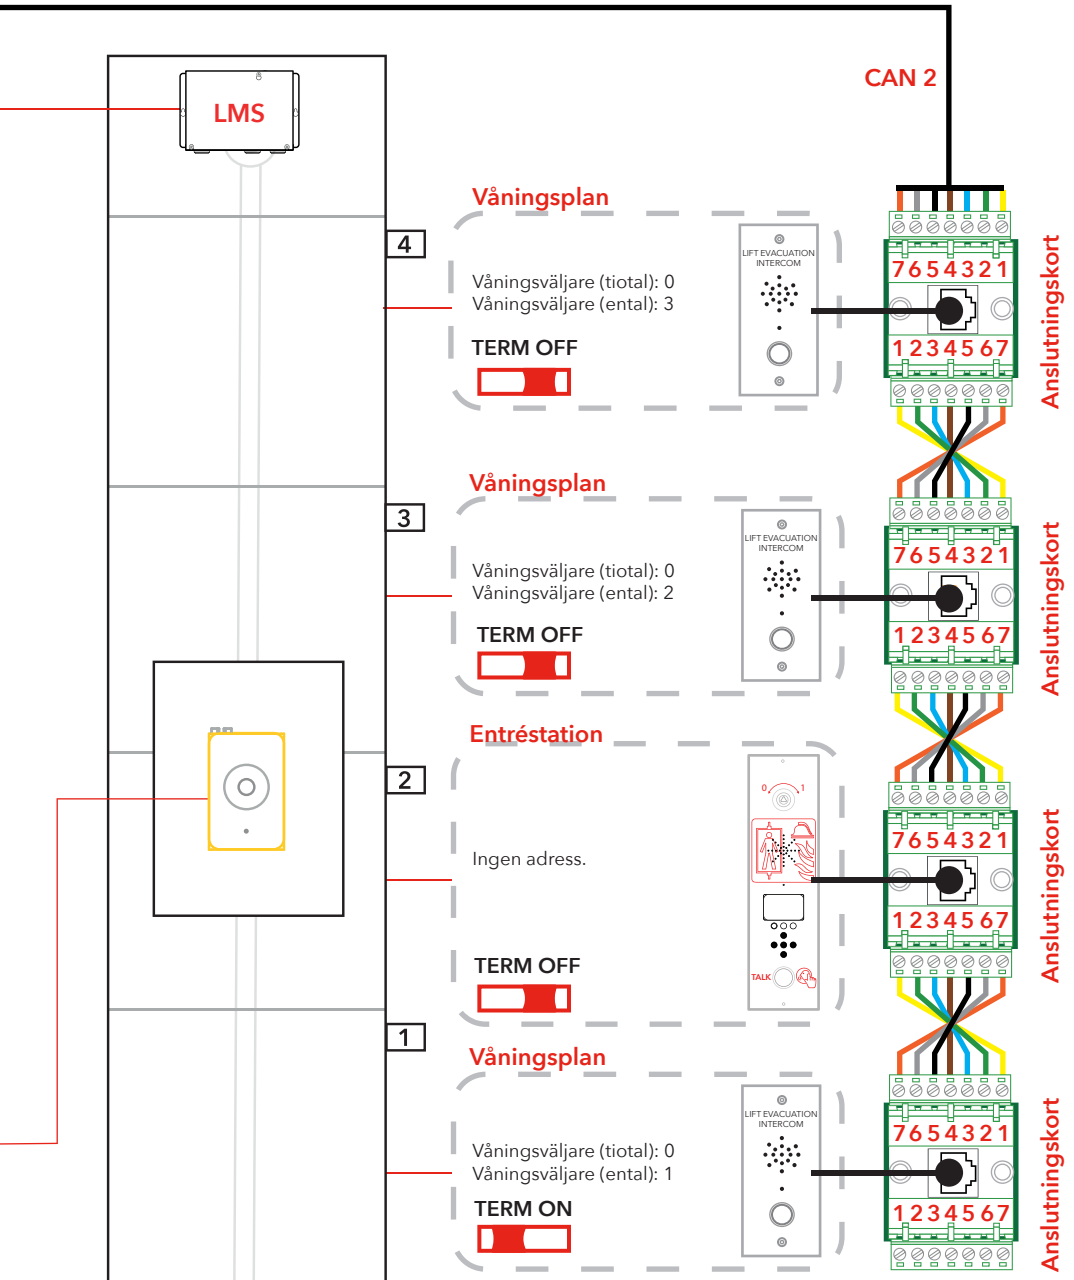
CAN 2

LMS

Våningsplan

4

LIFT EVACUATION INTERCOM

Våningsväljare (tiotal): 0
Våningsväljare (ental): 3

TERM OFF

7654321
1234567

Anslutningskort

Våningsplan

3

LIFT EVACUATION INTERCOM

Våningsväljare (tiotal): 0
Våningsväljare (ental): 2

TERM OFF

7654321
1234567

Anslutningskort

Entréstation

2

0 1

Ingen adress.

TALK

TERM OFF

7654321
1234567

Anslutningskort

1

Våningsplan

LIFT EVACUATION INTERCOM

Våningsväljare (tiotal): 0
Våningsväljare (ental): 1

TERM ON

7654321
1234567

Anslutningskort